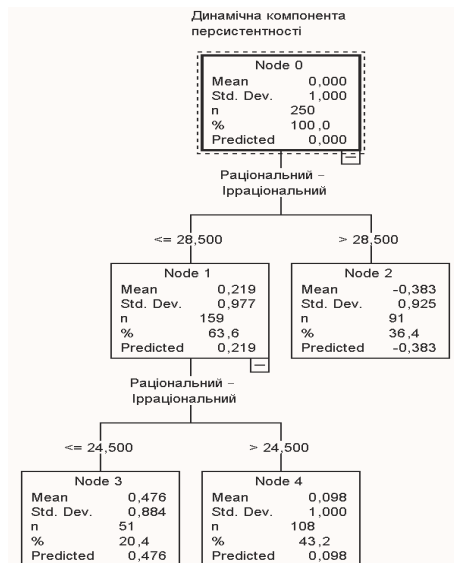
Динамічна компонента персистентності

| Node 0 | |
|---|---|
| Mean | 0,000 |
| Std. Dev. | 1,000 |
| n | 250 |
| % | 100,0 |
| Predicted | 0,000 |

Раціональний – Ірраціональний

<= 28,500

> 28,500

| Node 1 | |
|---|---|
| Mean | 0,219 |
| Std. Dev. | 0,977 |
| n | 159 |
| % | 63,6 |
| Predicted | 0,219 |

| Node 2 | |
|---|---|
| Mean | -0,383 |
| Std. Dev. | 0,925 |
| n | 91 |
| % | 36,4 |
| Predicted | -0,383 |

Раціональний – Ірраціональний

<= 24,500

> 24,500

| Node 3 | |
|---|---|
| Mean | 0,476 |
| Std. Dev. | 0,884 |
| n | 51 |
| % | 20,4 |
| Predicted | 0,476 |

| Node 4 | |
|---|---|
| Mean | 0,098 |
| Std. Dev. | 1,000 |
| n | 108 |
| % | 43,2 |
| Predicted | 0,098 |